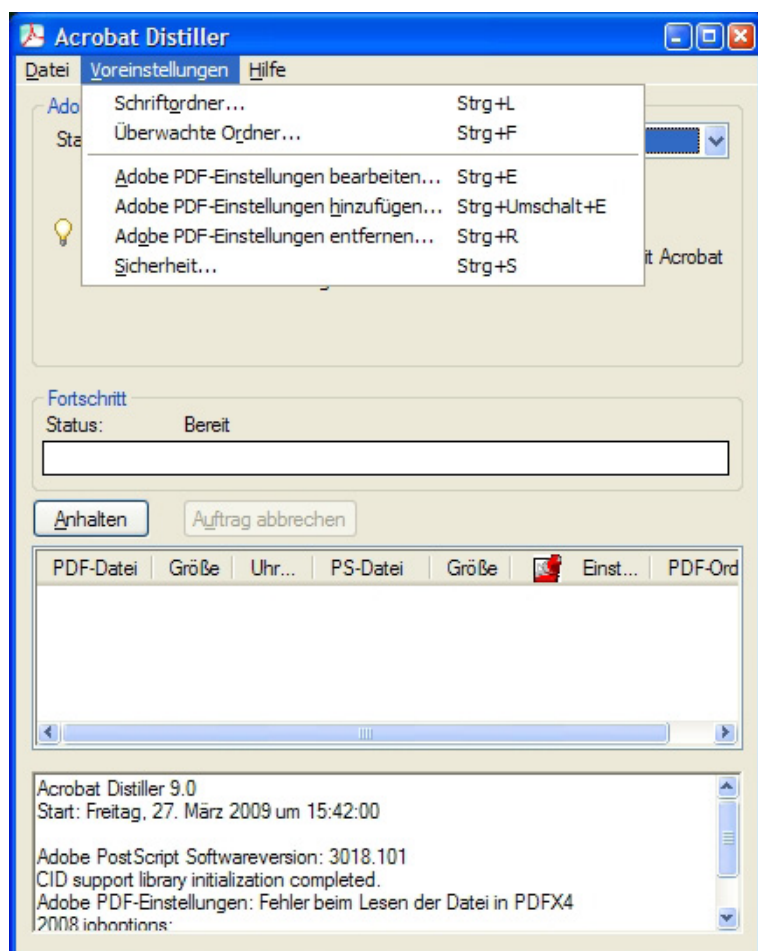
Acrobat Distiller

Datei Voreinstellungen Hilfe

Ado

Sta

Schriftordner... Strg+L
Überwachte Ordner... Strg+F
Adobe PDF-Einstellungen bearbeiten... Strg+E
Adobe PDF-Einstellungen hinzufügen... Strg+Umschalt+E
Adobe PDF-Einstellungen entfernen... Strg+R
Sicherheit... Strg+S

it Acrobat

Fortschritt
Status: Bereit

Anhalten Auftrag abbrechen

| PDF-Datei | Größe | Uhr... | PS-Datei | Größe | | Einst... | PDF-Ord |
|---|---|---|---|---|---|---|---|

Acrobat Distiller 9.0
Start: Freitag, 27. März 2009 um 15:42:00

Adobe PostScript Softwareversion: 3018.101
CID support library initialization completed.
Adobe PDF-Einstellungen: Fehler beim Lesen der Datei in PDFX4 2008 joboptions: